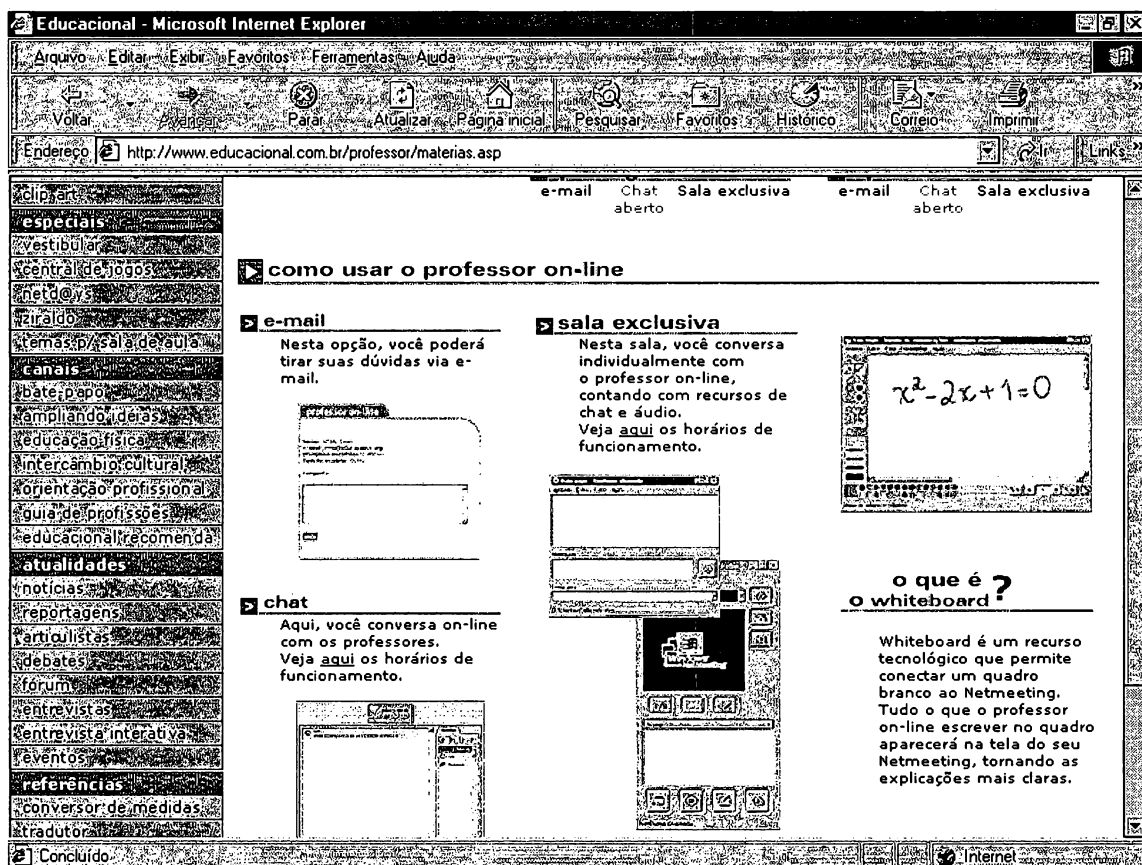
Educacional - Microsoft Internet Explorer

Arquivo Editar Exibir Favoritos Ferramentas Ajuda

Voltar Avançar Parar Atualizar Página inicial Pesquisar Favoritos Histórico Correio Imprimir

Endereço http://www.educacional.com.br/professor/materias.asp Ir Links

clipart
especiais
vestibular
central de jogos
netd@ys
ziraldo
temas p/ sala de aula
canais
bate-papo
ampliando ideias
educação física
intercâmbio cultural
orientação profissional
guia de profissões
educacional recomenda
atualidades
notícias
reportagens
articulistas
debates
fórum
entrevistas
entrevista interativa
eventos
referências
conversor de medidas
tradutor

e-mail Chat aberto Sala exclusiva e-mail Chat aberto Sala exclusiva

como usar o professor on-line

e-mail
Nesta opção, você poderá tirar suas dúvidas via e-mail.

professor on-line

sala exclusiva
Nesta sala, você conversa individualmente com o professor on-line, contando com recursos de chat e áudio.
Veja aqui os horários de funcionamento.

$x^2-2x+1=0$

o que é o whiteboard ?

Whiteboard é um recurso tecnológico que permite conectar um quadro branco ao Netmeeting. Tudo o que o professor on-line escrever no quadro aparecerá na tela do seu Netmeeting, tornando as explicações mais claras.

chat
Aqui, você conversa on-line com os professores.
Veja aqui os horários de funcionamento.

Concluído Internet